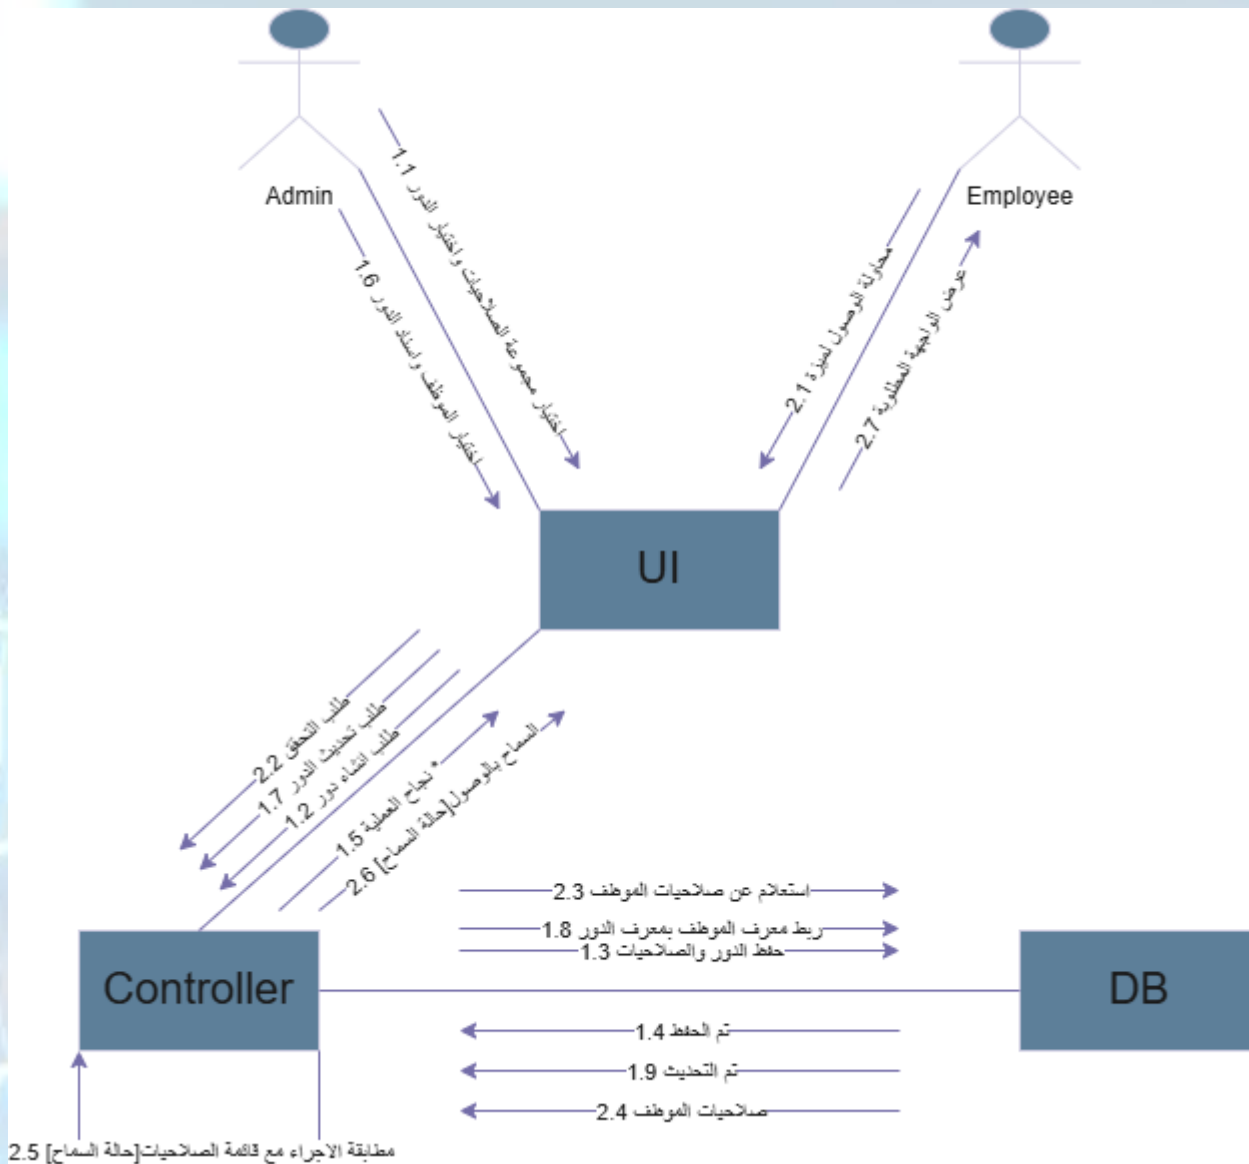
Admin

Employee

1.1 اختيار مجموعة الصلاحيات واختيار الدور

1.6 اختيار الموظف واسناد الدور

2.1 محاولة الوصول لميزة

2.7 عرض الواجهة المطلوبة

UI

2.2 طلب التحقق

1.7 طلب تحديث الدور

1.2 طلب انشاء دور

1.5 نجاح العملية *

2.6 السماح بالوصول[حالة السماح]

2.3 استعلام عن صلاحيات الموظف

1.8 ربط معرف الموظف بمعرف الدور

1.3 حفظ الدور والصلاحيات

Controller

DB

1.4 تم الحفظ

1.9 تم التحديث

2.4 صلاحيات الموظف

2.5 مطابقة الاجراء مع قائمة الصلاحيات[حالة السماح]